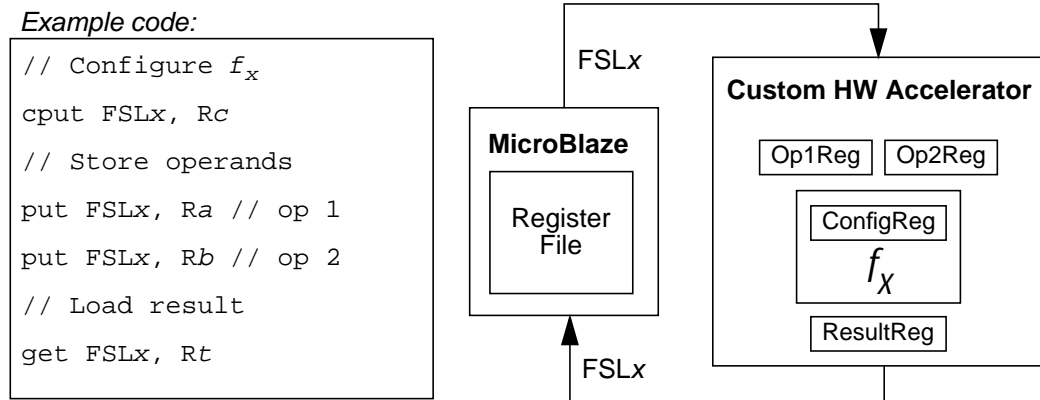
Example code:

// Configure $f_x$
cput FSLx, Rc
// Store operands
put FSLx, Ra // op 1
put FSLx, Rb // op 2
// Load result
get FSLx, Rt

FSLx

MicroBlaze

Register File

FSLx

Custom HW Accelerator

Op1Reg

Op2Reg

ConfigReg

$f_X$

ResultReg